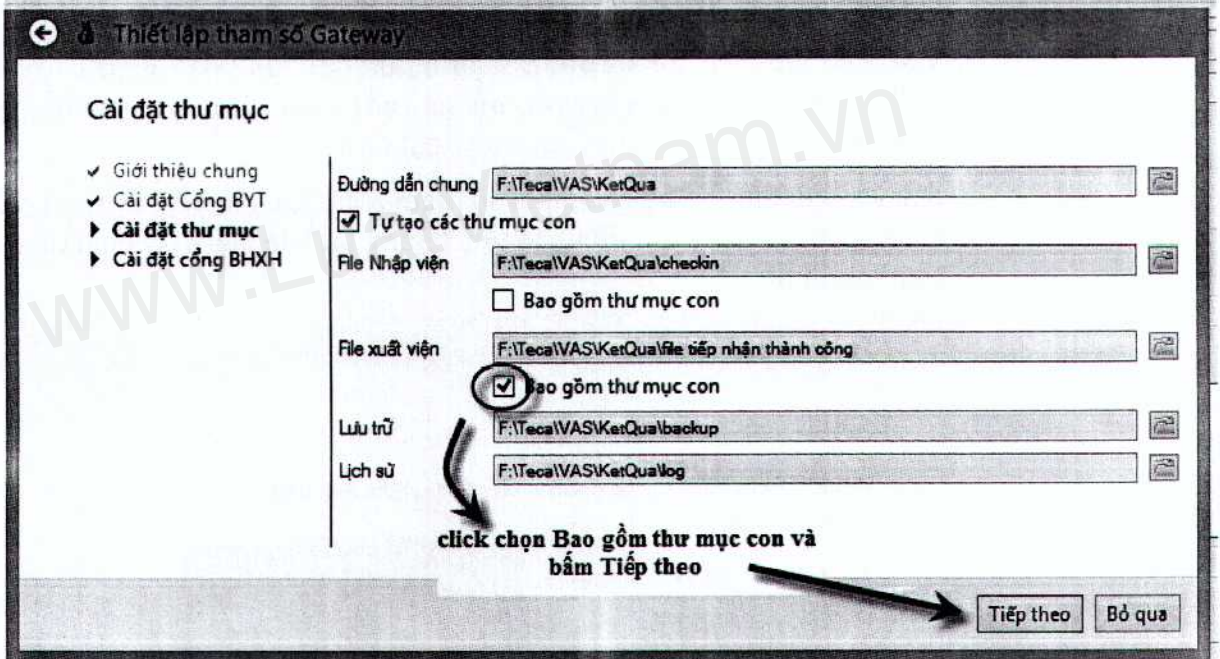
Thiết lập tham số Gateway

Cài đặt thư mục

Giới thiệu chung
Cài đặt Cổng BYT
Cài đặt thư mục
Cài đặt cổng BHXH

Đường dẫn chung F:\Teca\VAS\KetQua
Tự tạo các thư mục con
File Nhập viện F:\Teca\VAS\KetQua\checkin
Bao gồm thư mục con
File xuất viện F:\Teca\VAS\KetQua\file tiếp nhận thành công
Bao gồm thư mục con
Lưu trữ F:\Teca\VAS\KetQua\backup
Lịch sử F:\Teca\VAS\KetQua\log

click chọn Bao gồm thư mục con và bấm Tiếp theo

Tiếp theo Bỏ qua

www.LuatVietnam.vn